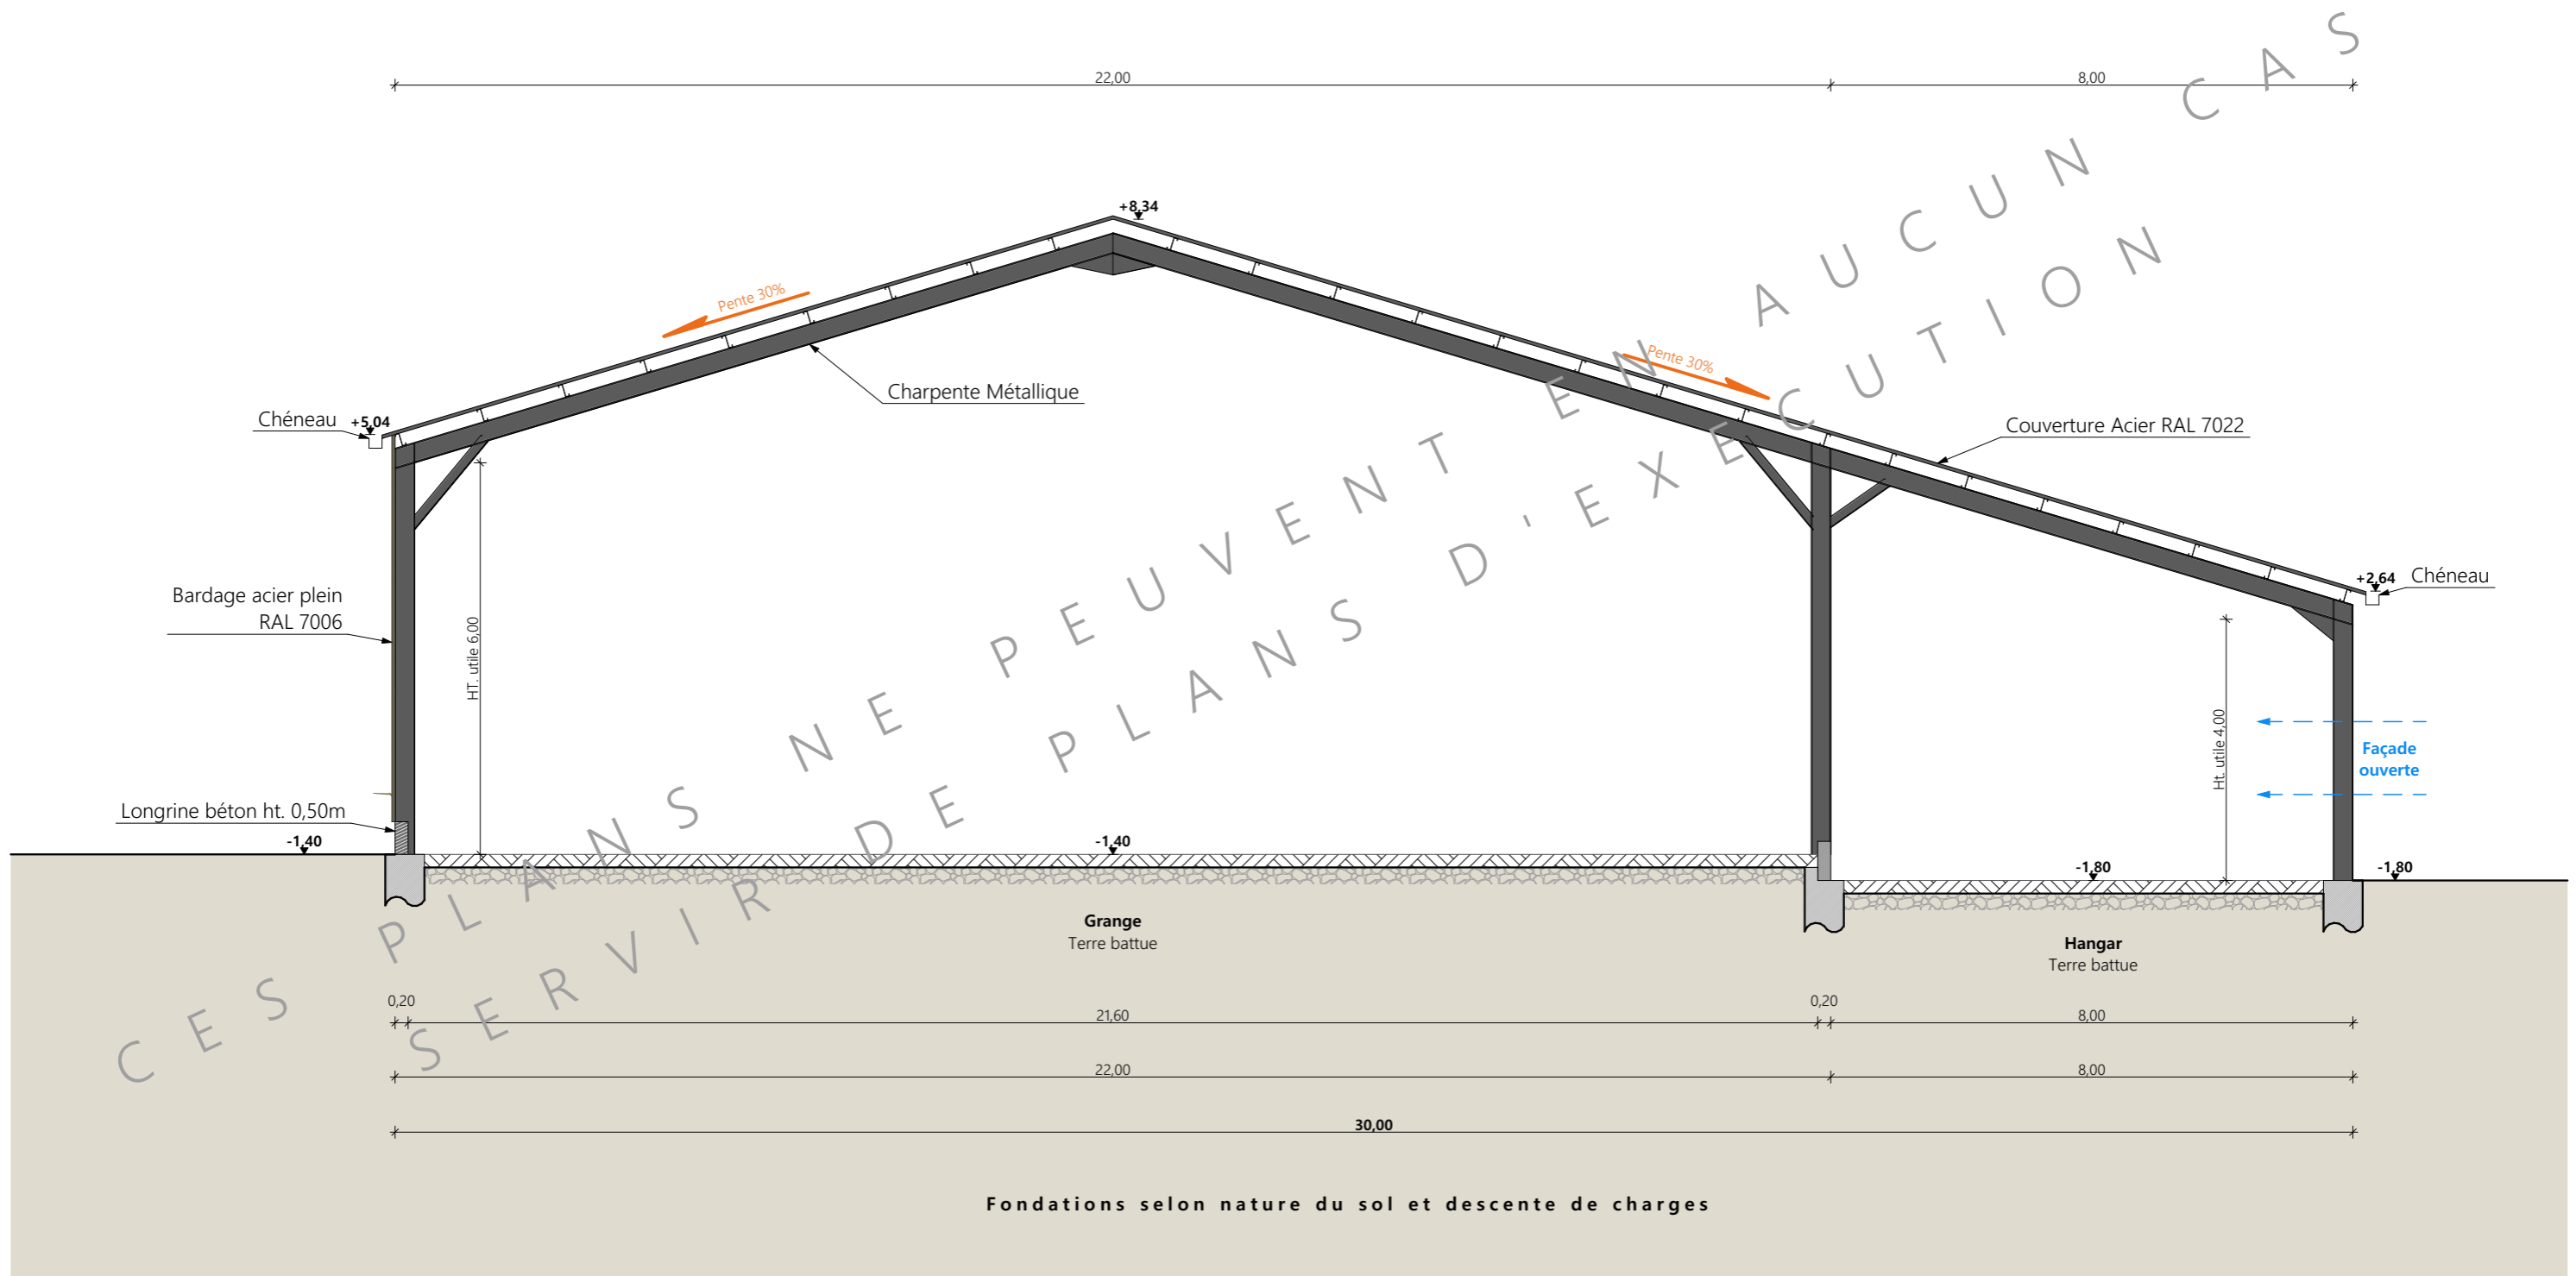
22,00

8,00

+8,34

Pente 30%

Pente 30%

Charpente Métallique

Chéneau

+5,04

Couverture Acier RAL 7022

+2,64

Chéneau

Bardage acier plein RAL 7006

HT. utile 6,00

Ht. utile 4,00

Façade ouverte

Longrine béton ht. 0,50m

-1,40

-1,40

-1,80

-1,80

Grange
Terre battue

Hangar
Terre battue

0,20

0,20

21,60

8,00

22,00

8,00

30,00

Fondations selon nature du sol et descente de charges

CES PLANS NE PEUVENT EN AUCUN CAS SERVIR DE PLANS D'EXECUTION